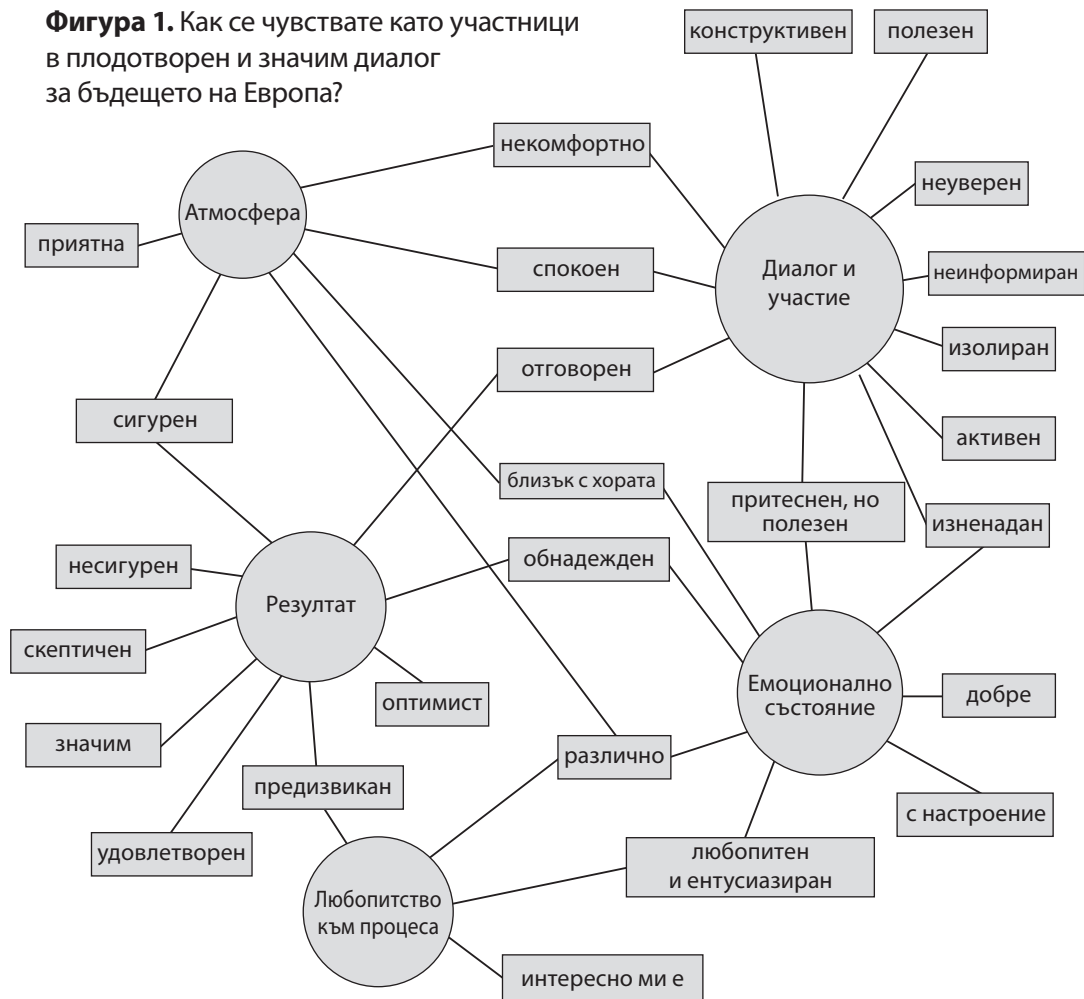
**Фигура 1.** Как се чувствате като участници в плодотворен и значим диалог за бъдещето на Европа?

конструктивен

полезен

некомфортно

Атмосфера

неуверен

приятна

спокоен

Диалог и участие

неинформиран

изолиран

отговорен

сигурен

активен

близък с хората

притеснен, но полезен

изненадан

несигурен

обнадежден

Резултат

скептичен

Емоционално състояние

добре

оптимист

значим

различно

предизвикан

с настроение

удовлетворен

любопитен и ентусиазиран

Любопитство към процеса

интересно ми е